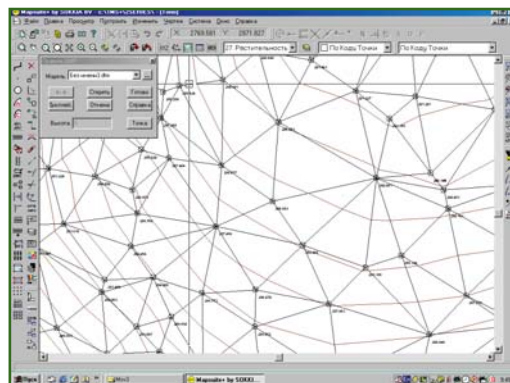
Mapsuite+ by SOKKIA RV - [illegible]
Файл Правка Просмотр Построить Изменить Черчен Система Окно Справка
2769.681 2971.827
27. Растительность
По Коду Точки
По Коду Точки
Модель
Без имени1.dtm
Открыть
Готово
Заменит
Отмена
Справка
Высота
Точка
Пуск
Mapsuite+ by SOKKI...